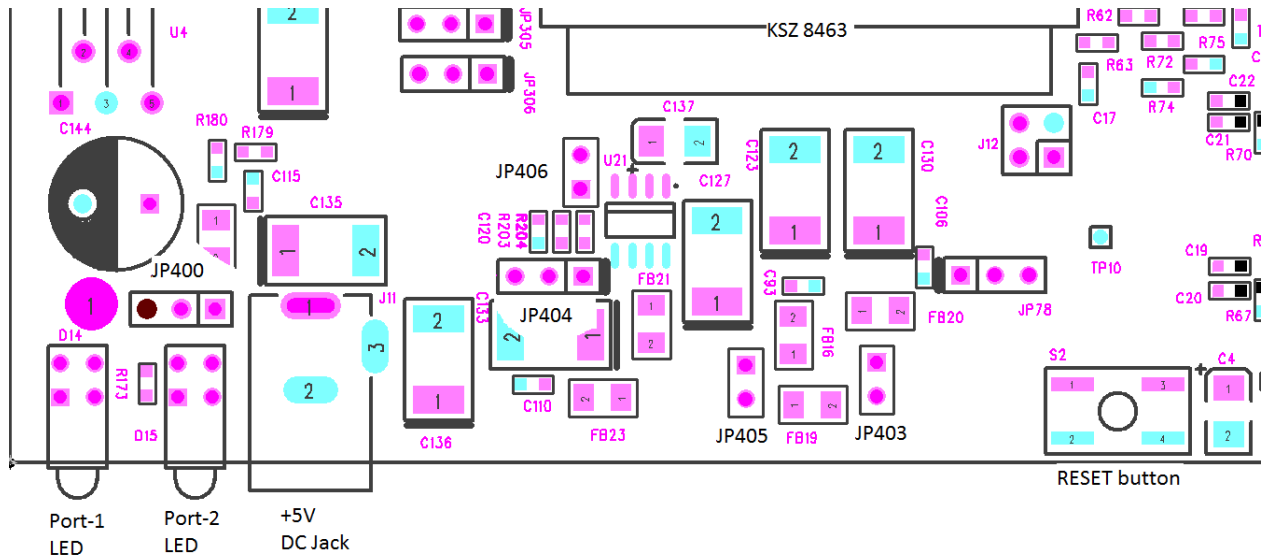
U4
2
4
1
3
5
C144
R180
R179
C115
C135
1
2
JP400
1
J11
1
3
2
D14
R173
D15
Port-1
LED
Port-2
LED
+5V
DC Jack
2
1
JP305
JP306
KSZ 8463
C137
1
2
JP406
U21
C127
C120
R203
R204
FB21
JP404
C133
2
1
2
1
C136
C110
FB23
2
1
1
2
2
1
C123
2
1
C130
2
1
C106
C93
FB16
2
1
FB19
1
2
JP405
JP403
1
2
FB20
JP78
J12
C17
TP10
R62
R63
R72
R75
R74
C22
C21
R70
C19
C20
R67
S2
1
3
2
4
RESET button
C4
1
2